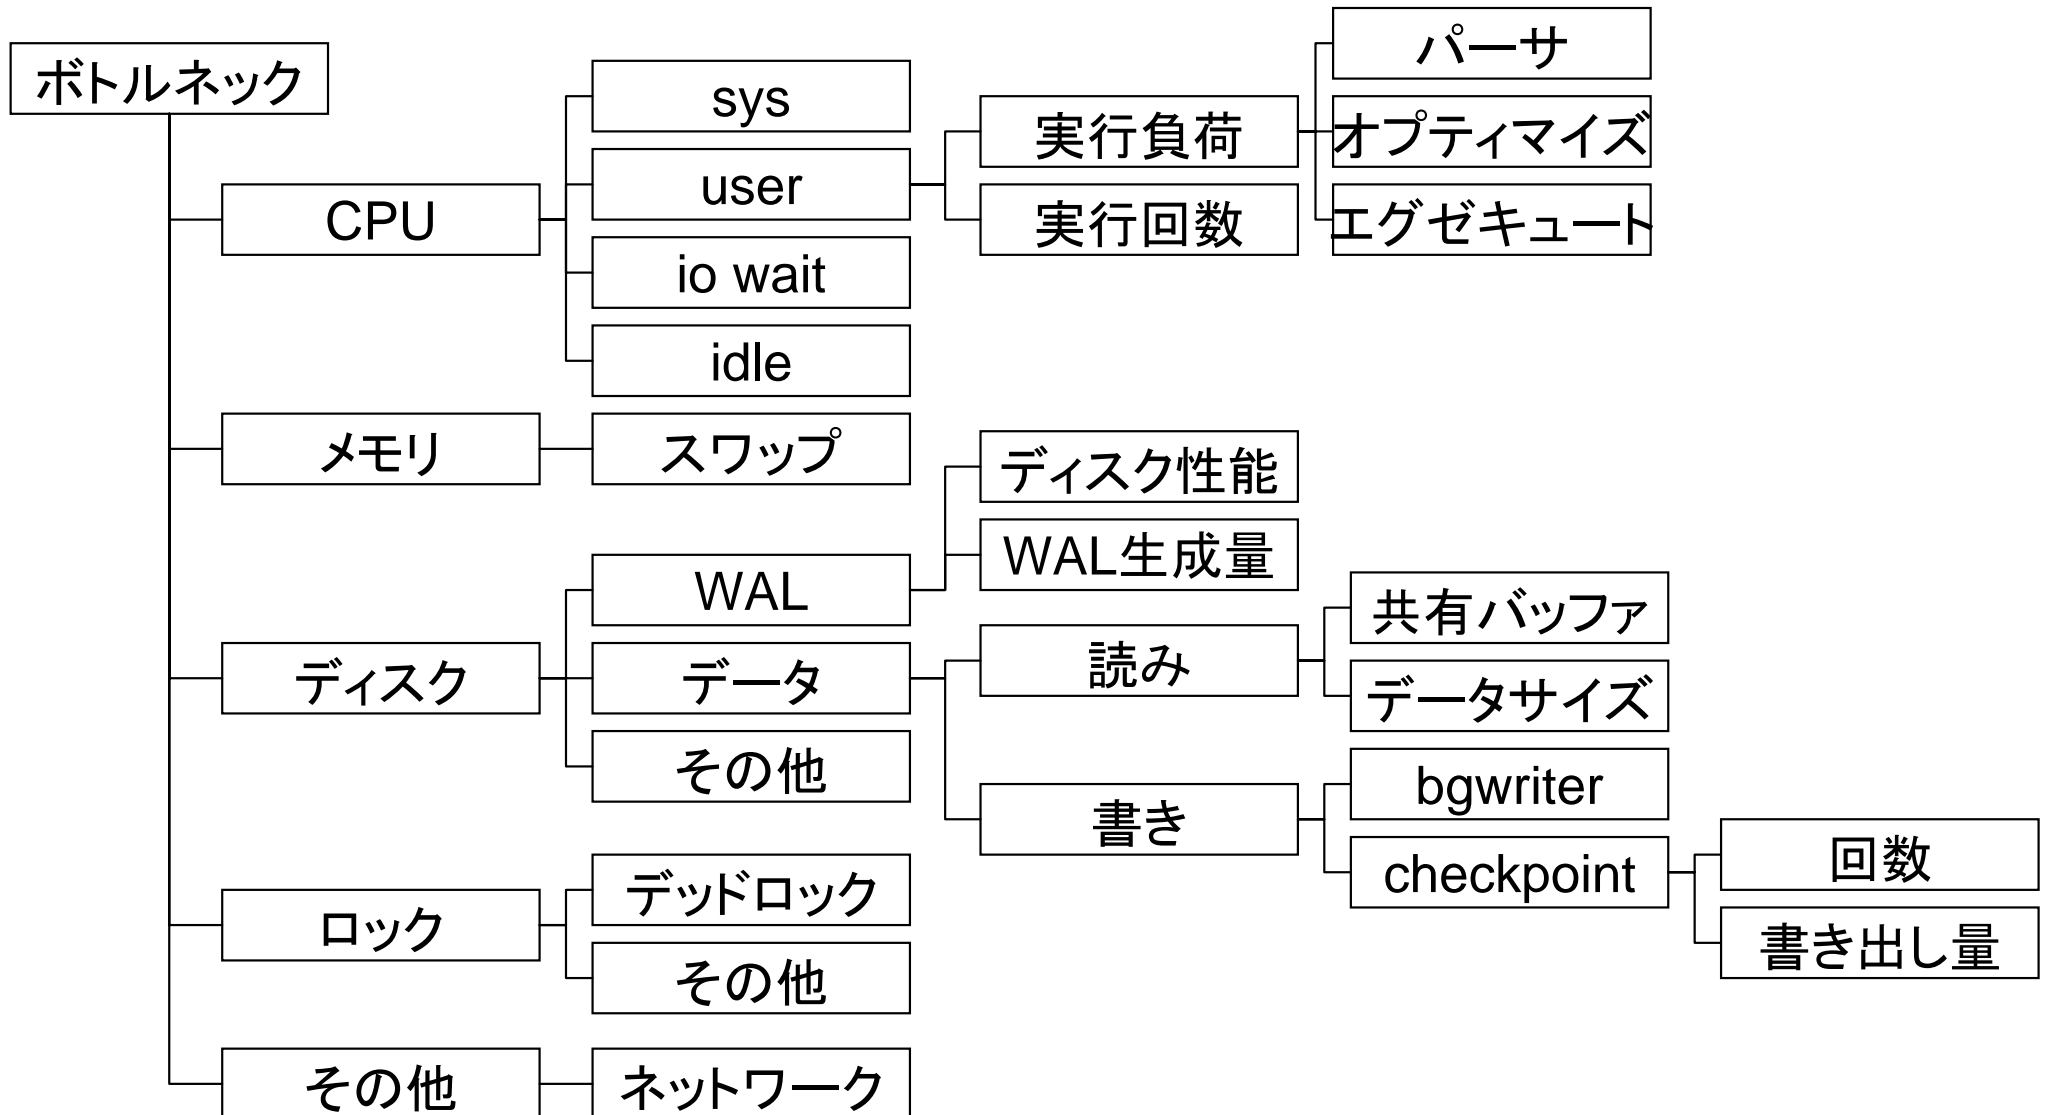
ボトルネック

CPU
sys
user
実行負荷
パーサ
オプティマイズ
エグゼキュート
実行回数
io wait
idle

メモリ
スワップ

ディスク
WAL
ディスク性能
WAL生成量
データ
読み
共有バッファ
データサイズ
書き
bgwriter
checkpoint
回数
書き出し量
その他

ロック
デッドロック
その他

その他
ネットワーク